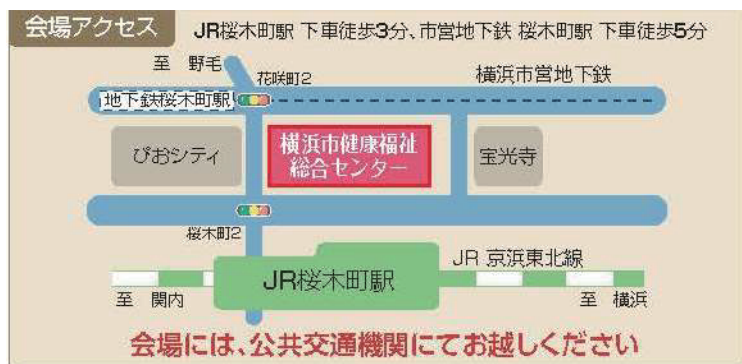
会場アクセス　JR桜木町駅 下車徒歩3分、市営地下鉄 桜木町駅 下車徒歩5分

至 野毛

花咲町2

横浜市営地下鉄

地下鉄桜木町駅

ぴおシティ

横浜市健康福祉総合センター

宝光寺

桜木町2

JR 京浜東北線

JR桜木町駅

至 関内

至 横浜

会場には、公共交通機関にてお越しください